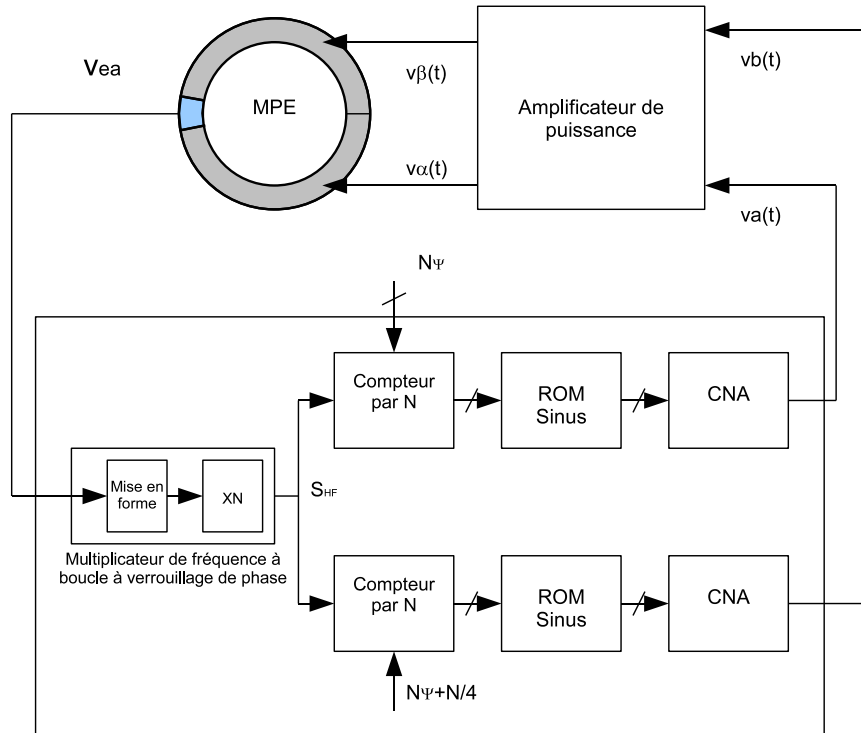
Vea

MPE

vβ(t)

vα(t)

Amplificateur de puissance

vb(t)

va(t)

NΨ

Compteur par N

ROM Sinus

CNA

Mise en forme

XN

$S_{HF}$

Multiplicateur de fréquence à boucle à verrouillage de phase

Compteur par N

ROM Sinus

CNA

NΨ+N/4